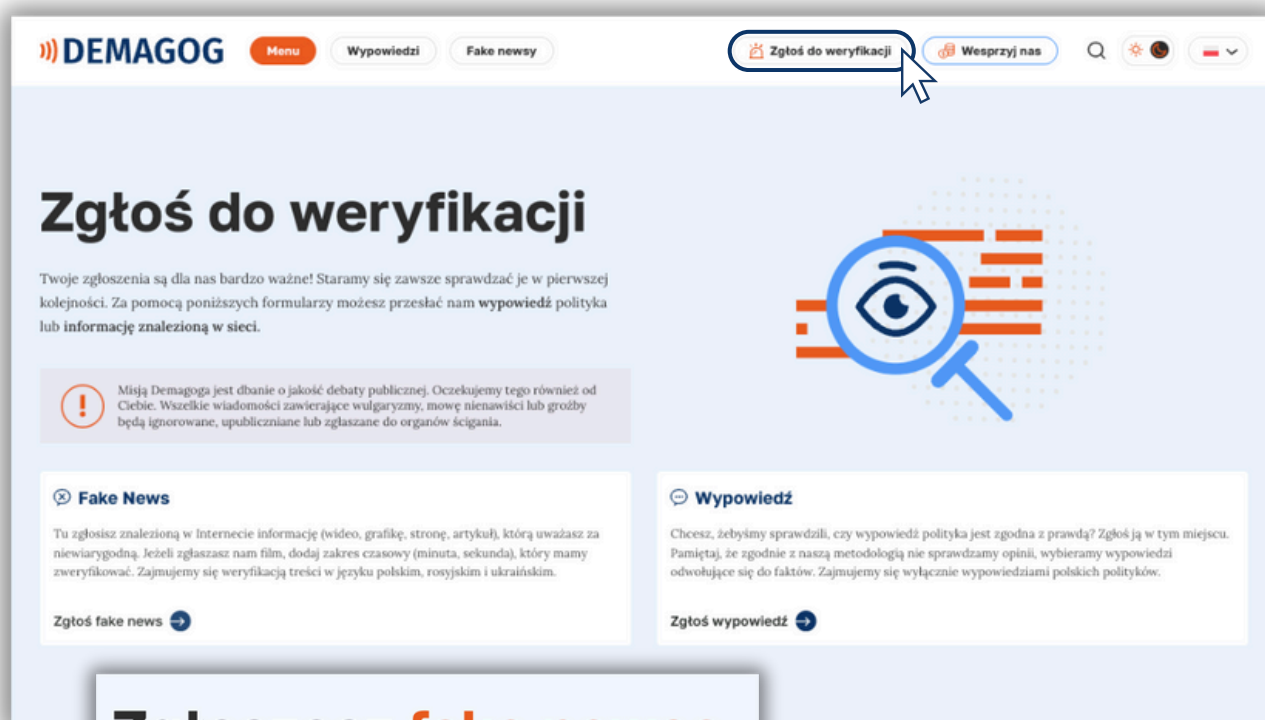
DEMAGOG Menu Wypowiedzi Fake newsy Zgłoś do weryfikacji Wesprzyj nas

Zgłoś do weryfikacji

Twoje zgłoszenia są dla nas bardzo ważne! Staramy się zawsze sprawdzać je w pierwszej kolejności. Za pomocą poniższych formularzy możesz przesłać nam wypowiedź polityka lub informację znalezioną w sieci.

Misją Demagoga jest dbanie o jakość debaty publicznej. Oczekujemy tego również od Ciebie. Wszelkie wiadomości zawierające wulgaryzmy, mowę nienawiści lub groźby będą ignorowane, upubliczniane lub zgłaszane do organów ścigania.

Fake News

Tu zgłosisz znalezioną w Internecie informację (wideo, grafikę, stronę, artykuł), którą uważasz za niewiarygodną. Jeżeli zgłaszasz nam film, dodaj zakres czasowy (minuta, sekunda), który mamy zweryfikować. Zajmujemy się weryfikacją treści w języku polskim, rosyjskim i ukraińskim.

Zgłoś fake news

Wypowiedź

Chcesz, żebyśmy sprawdzili, czy wypowiedź polityka jest zgodna z prawdą? Zgłoś ją w tym miejscu. Pamiętaj, że zgodnie z naszą metodologią nie sprawdzamy opinii, wybieramy wypowiedzi odwołujące się do faktów. Zajmujemy się wyłącznie wypowiedziami polskich polityków.

Zgłoś wypowiedź

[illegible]